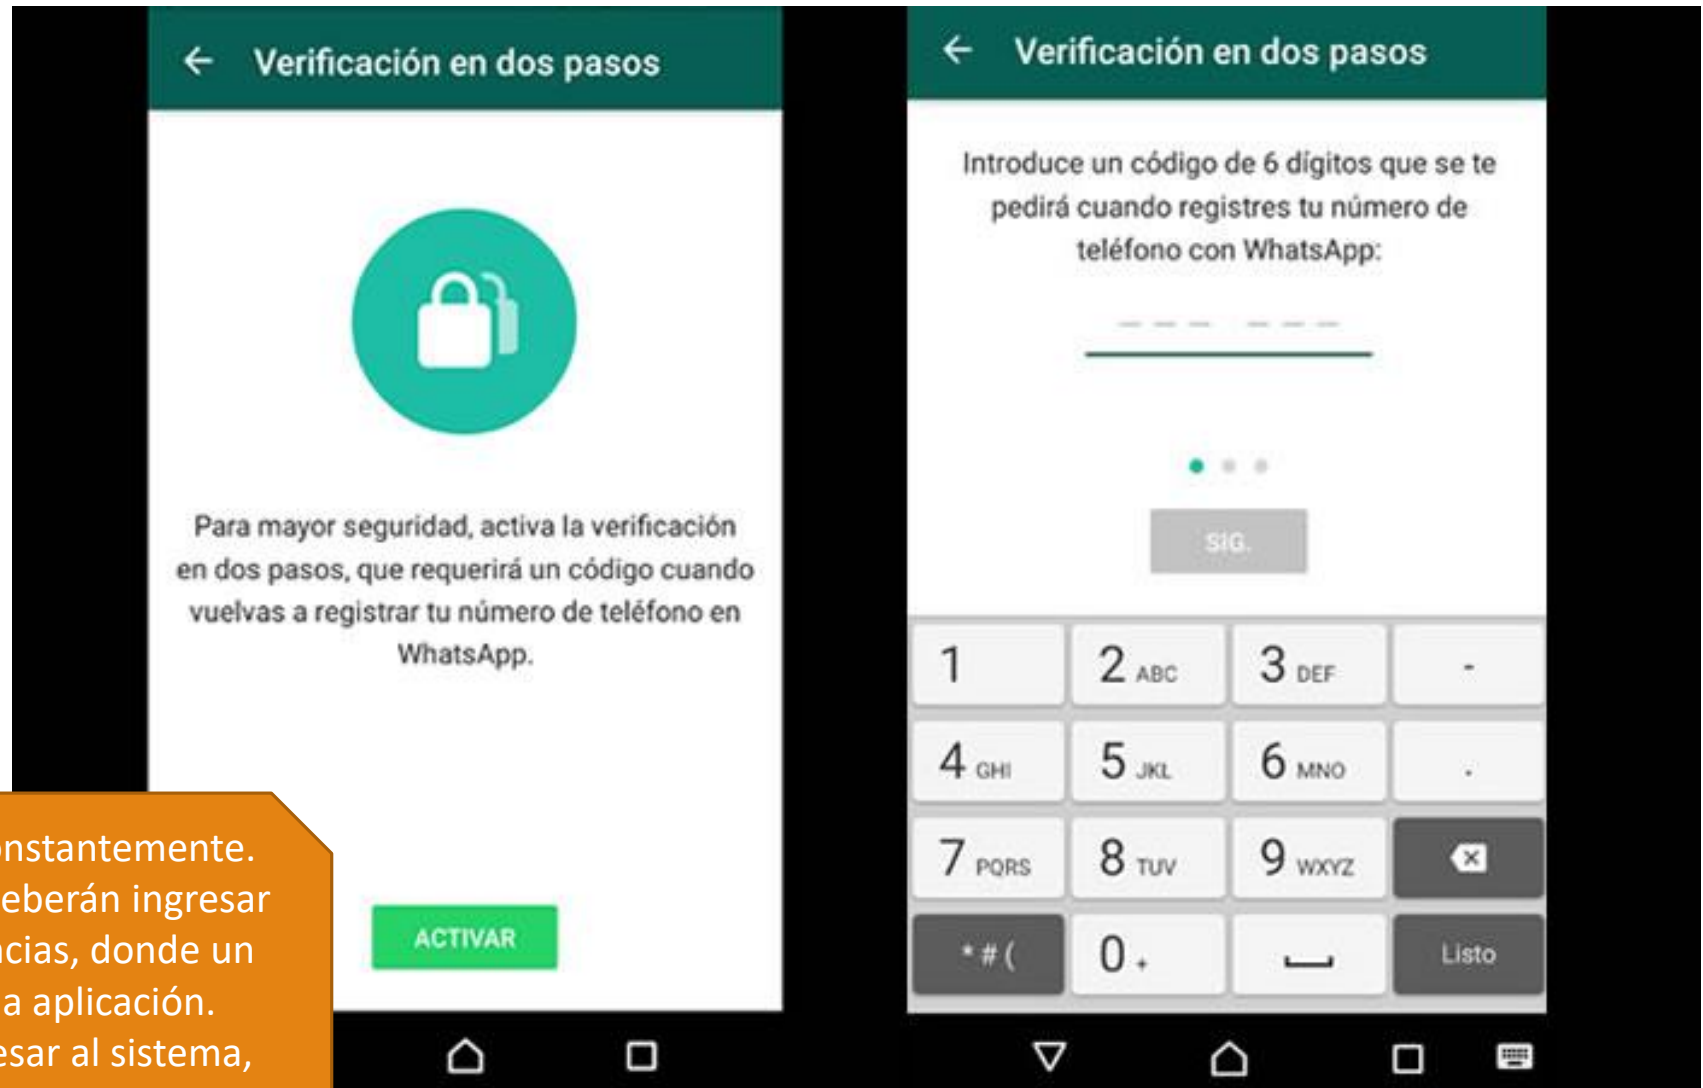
Verificación en dos pasos

Para mayor seguridad, activa la verificación en dos pasos, que requerirá un código cuando vuelvas a registrar tu número de teléfono en WhatsApp.

ACTIVAR

nstantemente.
eberán ingresar
cias, donde un
a aplicación.
esar al sistema,

Verificación en dos pasos

Introduce un código de 6 dígitos que se te pedirá cuando registres tu número de teléfono con WhatsApp:

SIG.

| 1 | 2 ABC | 3 DEF | - |
|---|---|---|---|
| 4 GHI | 5 JKL | 6 MNO | . |
| 7 PQRS | 8 TUV | 9 WXYZ | |
| * # ( | 0 + | | Listo |